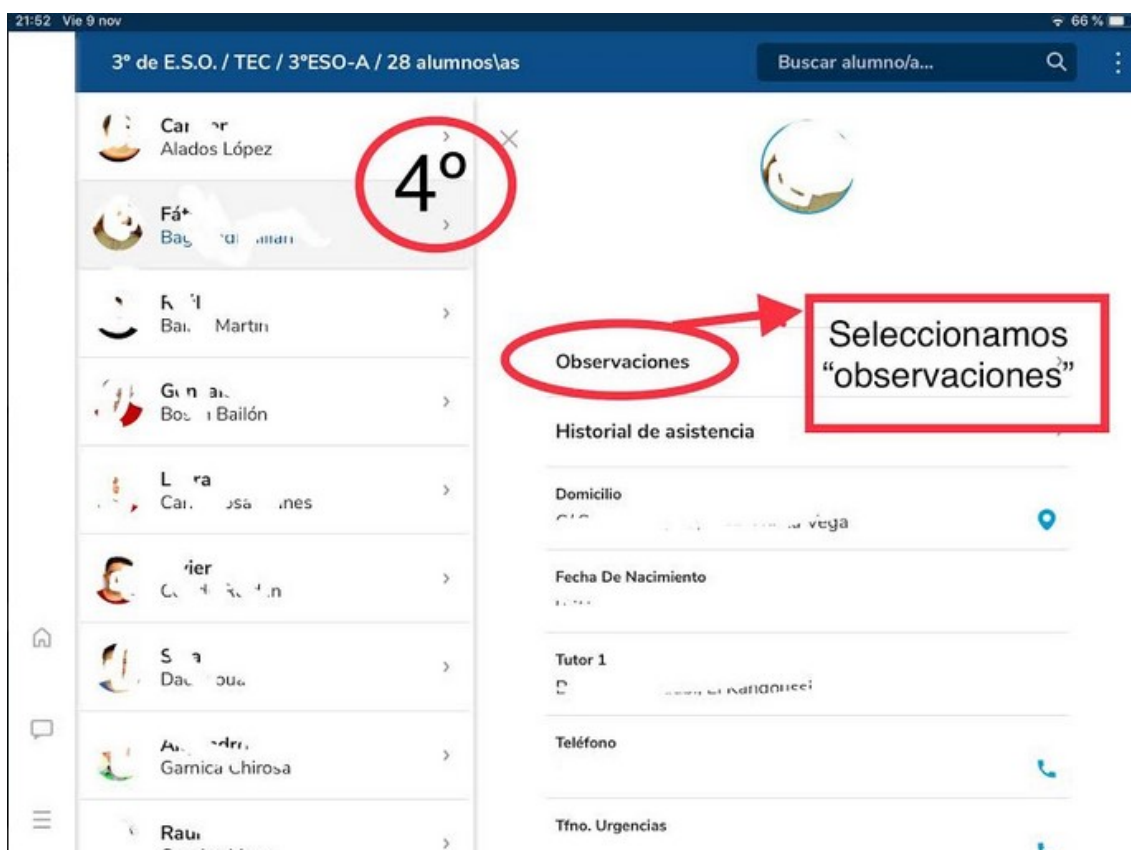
21:52 Vie 9 nov

66 %

3° de E.S.O. / TEC / 3°ESO-A / 28 alumnos\as

Buscar alumno/a...

Car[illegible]
Alados López

Fá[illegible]
Bag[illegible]

R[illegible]
Ba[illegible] Martin

G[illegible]
Bo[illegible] Bailón

L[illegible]ra
Car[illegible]

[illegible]ier
C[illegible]

S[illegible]
Da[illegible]

A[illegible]
Gamica Chirosa

Rau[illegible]

4°

Seleccionamos "observaciones"

Observaciones

Historial de asistencia

Domicilio
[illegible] vega

Fecha De Nacimiento
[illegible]

Tutor 1
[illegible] Kandoussi

Teléfono

Tfno. Urgencias